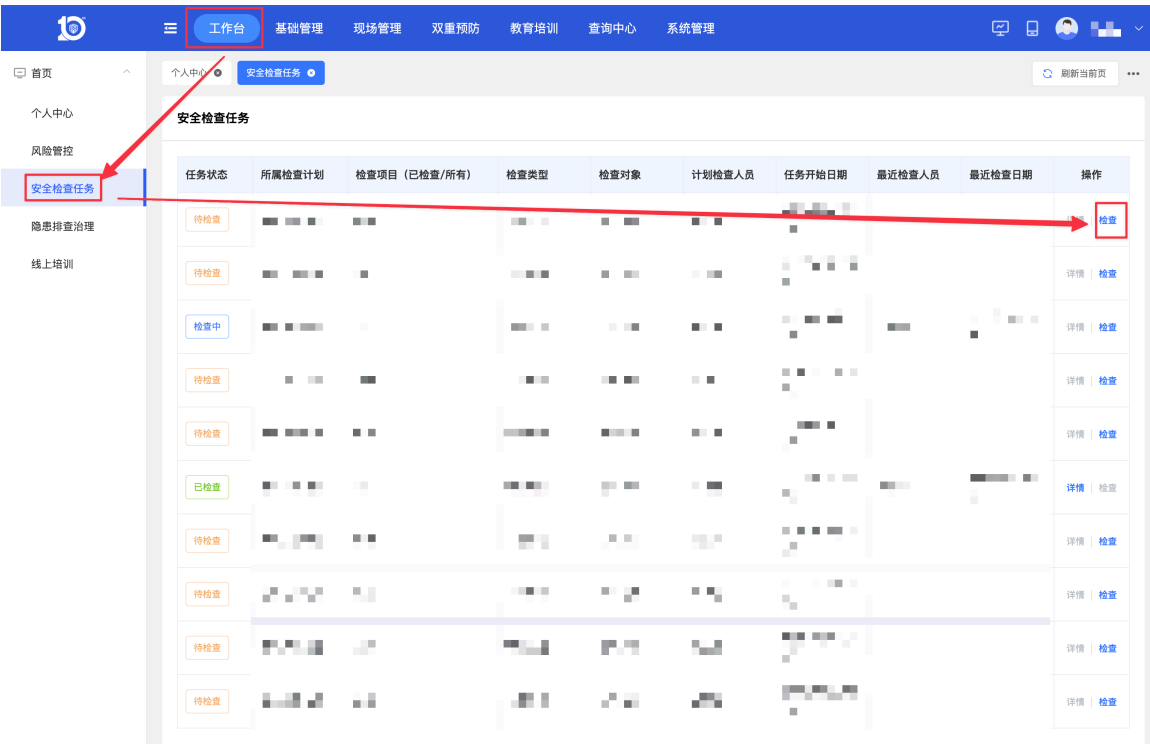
工作台 基础管理 现场管理 双重预防 教育培训 查询中心 系统管理

首页
个人中心
风险管控
安全检查任务
隐患排查治理
线上培训

个人中心 安全检查任务

刷新当前页

安全检查任务

| 任务状态 | 所属检查计划 | 检查项目（已检查/所有） | 检查类型 | 检查对象 | 计划检查人员 | 任务开始日期 | 最近检查人员 | 最近检查日期 | 操作 |
|---|---|---|---|---|---|---|---|---|---|
| 待检查 | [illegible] | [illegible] | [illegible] | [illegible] | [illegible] | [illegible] | | | 详情 \| 检查 |
| 待检查 | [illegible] | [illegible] | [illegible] | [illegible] | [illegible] | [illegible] | | | 详情 \| 检查 |
| 检查中 | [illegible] | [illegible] | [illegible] | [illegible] | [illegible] | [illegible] | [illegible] | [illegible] | 详情 \| 检查 |
| 待检查 | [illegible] | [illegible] | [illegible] | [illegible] | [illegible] | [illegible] | | | 详情 \| 检查 |
| 待检查 | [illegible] | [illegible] | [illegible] | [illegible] | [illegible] | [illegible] | | | 详情 \| 检查 |
| 已检查 | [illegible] | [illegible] | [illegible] | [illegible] | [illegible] | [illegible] | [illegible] | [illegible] | 详情 \| 检查 |
| 待检查 | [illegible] | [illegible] | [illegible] | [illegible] | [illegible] | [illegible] | | | 详情 \| 检查 |
| 待检查 | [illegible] | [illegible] | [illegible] | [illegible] | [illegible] | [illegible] | | | 详情 \| 检查 |
| 待检查 | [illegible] | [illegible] | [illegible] | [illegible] | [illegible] | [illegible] | | | 详情 \| 检查 |
| 待检查 | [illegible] | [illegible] | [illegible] | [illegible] | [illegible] | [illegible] | | | 详情 \| 检查 |